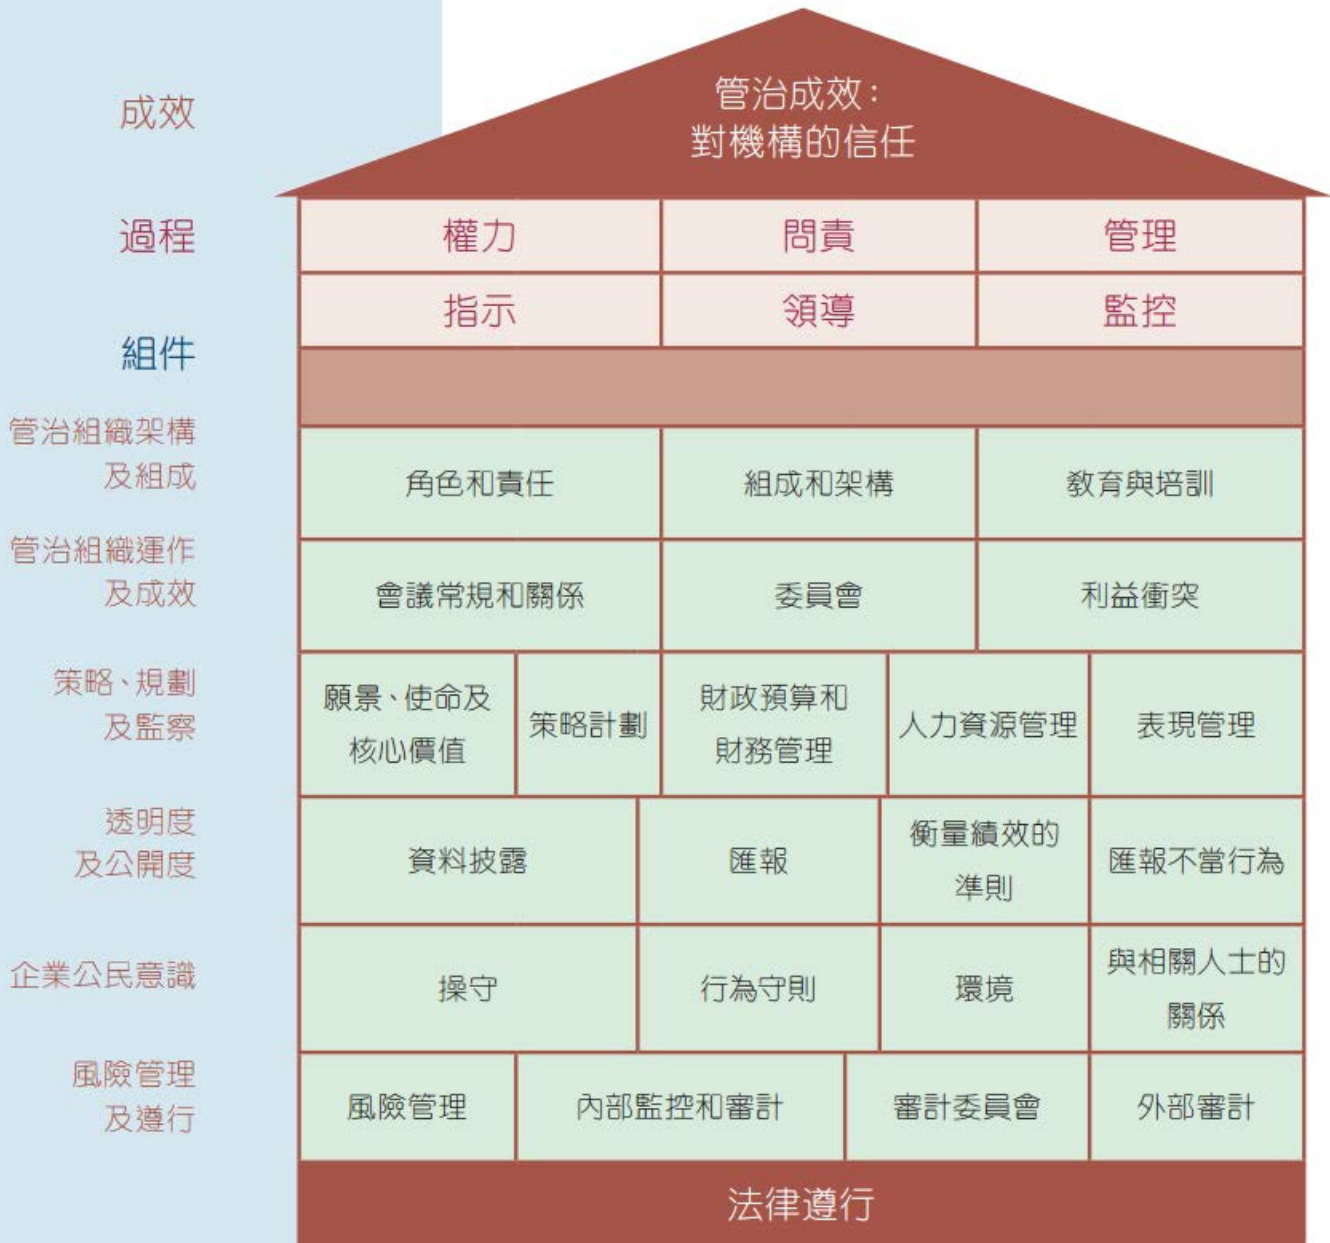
成效

管治成效：
對機構的信任

過程

| 權力 | 問責 | 管理 |
|---|---|---|
| 指示 | 領導 | 監控 |

組件

管治組織架構及組成

| 角色和責任 | 組成和架構 | 教育與培訓 |
|---|---|---|

管治組織運作及成效

| 會議常規和關係 | 委員會 | 利益衝突 |
|---|---|---|

策略、規劃及監察

| 願景、使命及核心價值 | 策略計劃 | 財政預算和財務管理 | 人力資源管理 | 表現管理 |
|---|---|---|---|---|

透明度及公開度

| 資料披露 | 匯報 | 衡量績效的準則 | 匯報不當行為 |
|---|---|---|---|

企業公民意識

| 操守 | 行為守則 | 環境 | 與相關人士的關係 |
|---|---|---|---|

風險管理及遵行

| 風險管理 | 內部監控和審計 | 審計委員會 | 外部審計 |
|---|---|---|---|

法律遵行